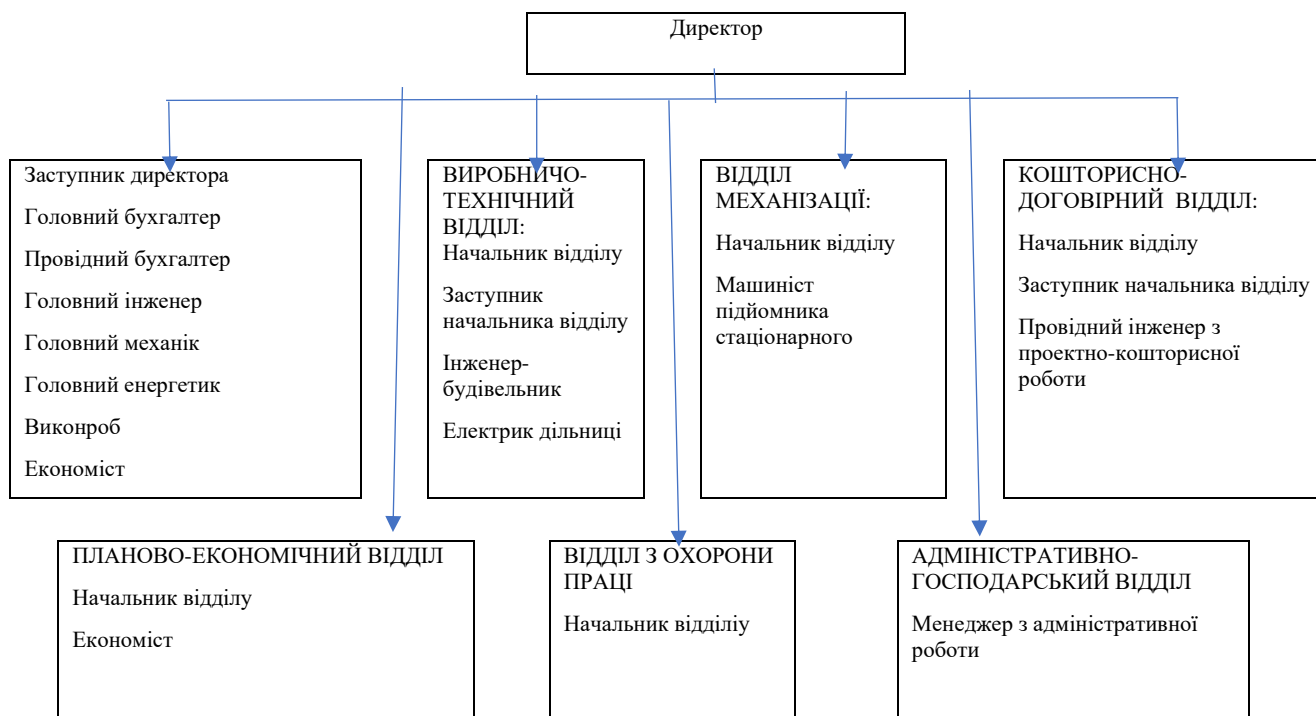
Директор

Заступник директора

Головний бухгалтер

Провідний бухгалтер

Головний інженер

Головний механік

Головний енергетик

Виконроб

Економіст

ВИРОБНИЧО-ТЕХНІЧНИЙ ВІДДІЛ:

Начальник відділу

Заступник начальника відділу

Інженер-будівельник

Електрик дільниці

ВІДДІЛ МЕХАНІЗАЦІЇ:

Начальник відділу

Машиніст підйомника стаціонарного

КОШТОРИСНО-ДОГОВІРНИЙ ВІДДІЛ:

Начальник відділу

Заступник начальника відділу

Провідний інженер з проектно-кошторисної роботи

ПЛАНОВО-ЕКОНОМІЧНИЙ ВІДДІЛ

Начальник відділу

Економіст

ВІДДІЛ З ОХОРОНИ ПРАЦІ

Начальник відділіу

АДМІНІСТРАТИВНО-ГОСПОДАРСЬКИЙ ВІДДІЛ

Менеджер з адміністративної роботи